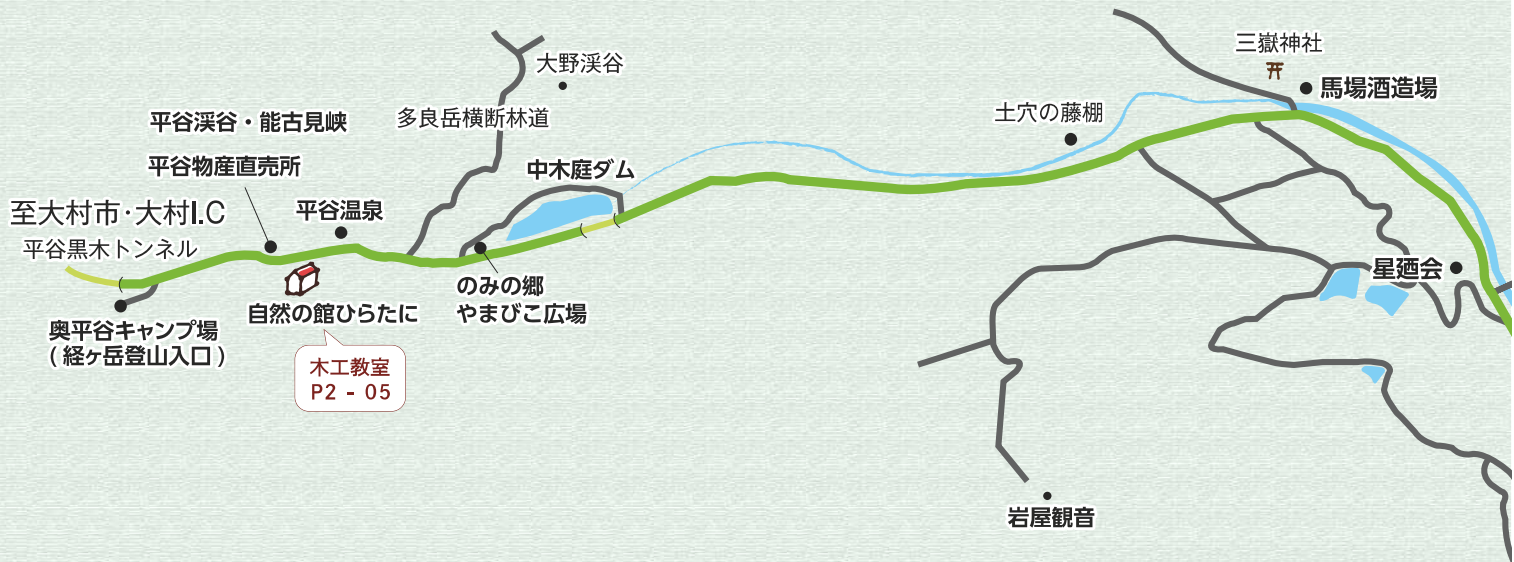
大野渓谷

多良岳横断林道

三嶽神社

馬場酒造場

土穴の藤棚

平谷渓谷・能古見峡

平谷物産直売所

中木庭ダム

至大村市・大村I.C

平谷温泉

平谷黒木トンネル

のみの郷
やまびこ広場

星廼会

奥平谷キャンプ場
(経ヶ岳登山入口)

自然の館ひらたに

木工教室
P2 - 05

岩屋観音